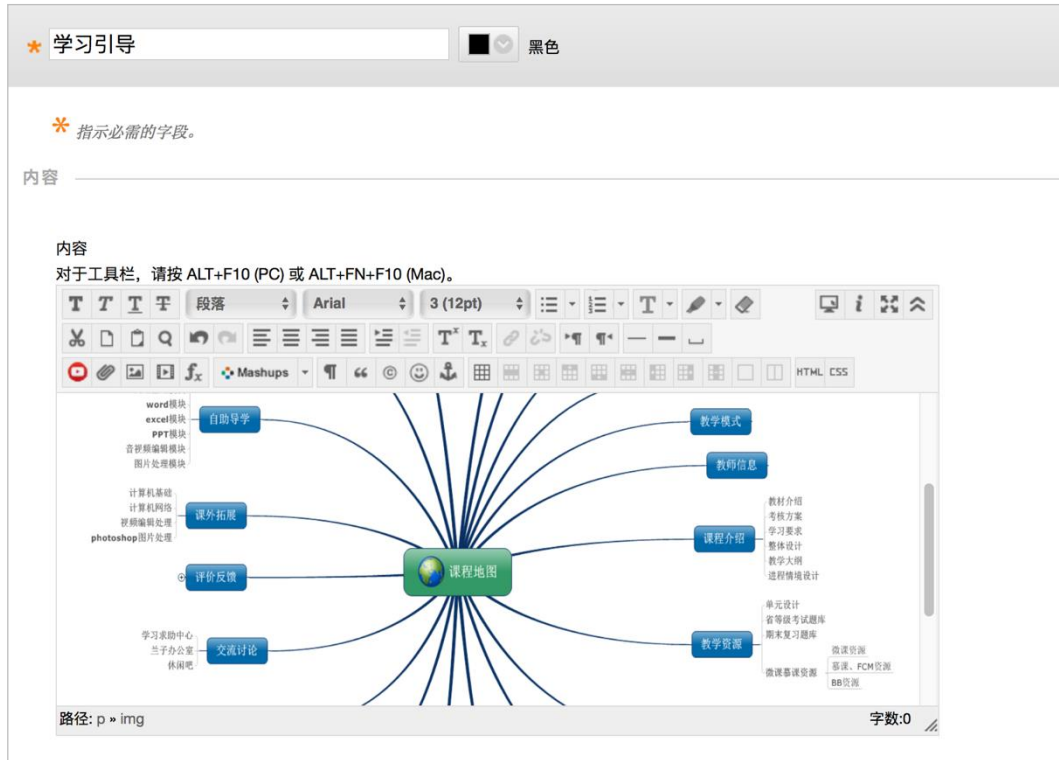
* 学习引导

黑色

* 指示必需的字段。

内容

内容
对于工具栏，请按 ALT+F10 (PC) 或 ALT+FN+F10 (Mac)。

段落
Arial
3 (12pt)
Mashups
HTML CSS

word模块
excel模块
PPT模块
音视频编辑模块
图片处理模块
自助导学

计算机基础
计算机网络
视频编辑处理
photoshop图片处理
课外拓展

评价反馈

学习求助中心
兰子办公室
休闲吧
交流讨论

课程地图

教学模式

教师信息

教材介绍
考核方案
学习要求
整体设计
教学大纲
进程情境设计
课程介绍

单元设计
省等级考试题库
期末复习题库
微课慕课资源
微课资源
慕课、FCM资源
BB资源
教学资源

路径: p » img
字数:0